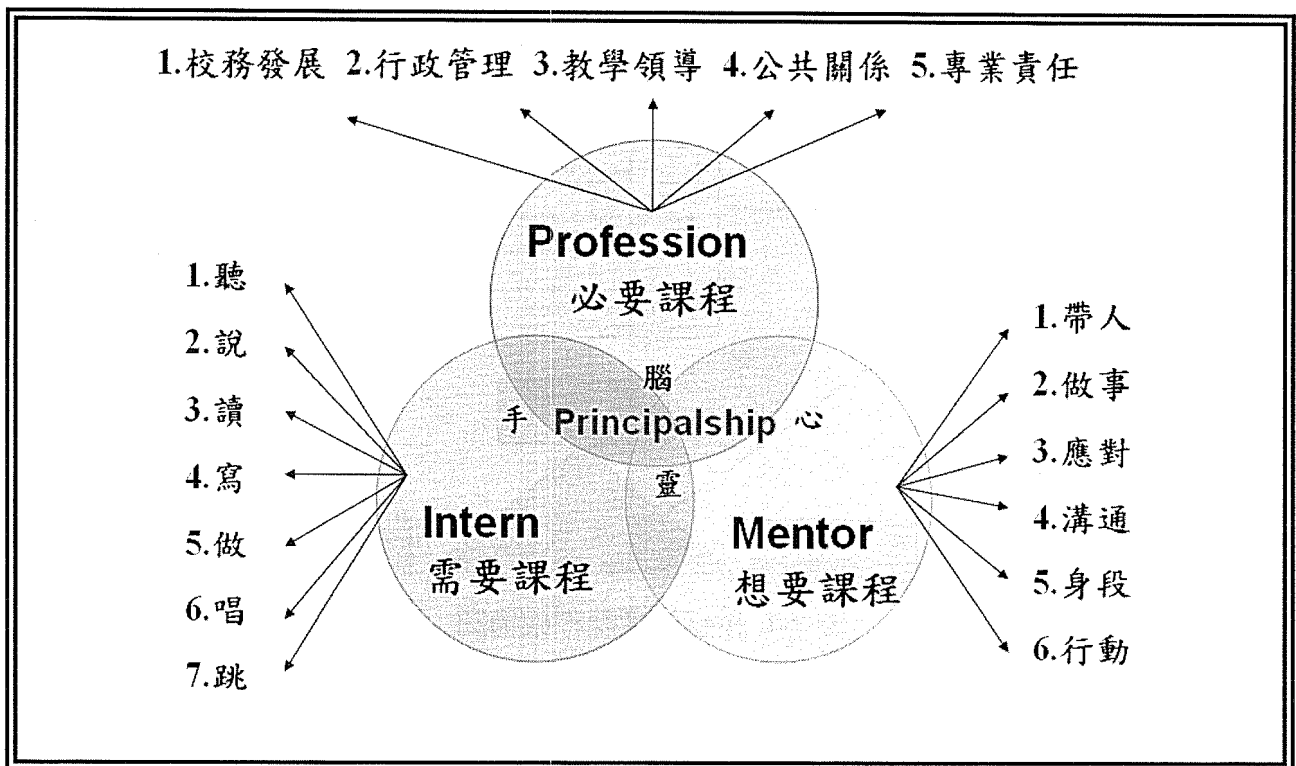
1.校務發展 2.行政管理 3.教學領導 4.公共關係 5.專業責任

Profession
必要課程

1.聽
2.說
3.讀
4.寫
5.做
6.唱
7.跳

腦
手 Principalship 心
靈

Intern
需要課程

Mentor
想要課程

1.帶人
2.做事
3.應對
4.溝通
5.身段
6.行動